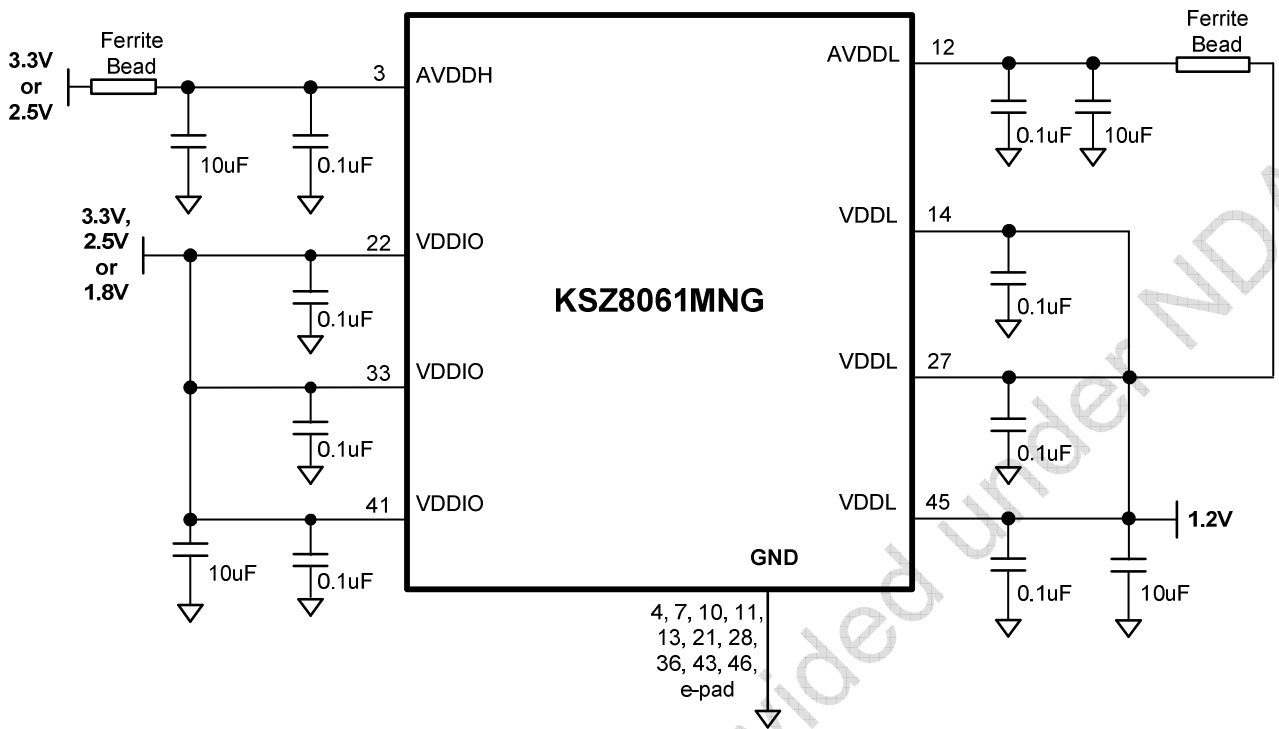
3.3V or 2.5V

Ferrite Bead

3

AVDDH

10uF

0.1uF

3.3V, 2.5V or 1.8V

22

VDDIO

0.1uF

33

VDDIO

0.1uF

41

VDDIO

10uF

0.1uF

KSZ8061MNG

GND

4, 7, 10, 11, 13, 21, 28, 36, 43, 46, e-pad

AVDDL

12

Ferrite Bead

0.1uF

10uF

VDDL

14

0.1uF

VDDL

27

0.1uF

VDDL

45

1.2V

0.1uF

10uF

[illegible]ided under ND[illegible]